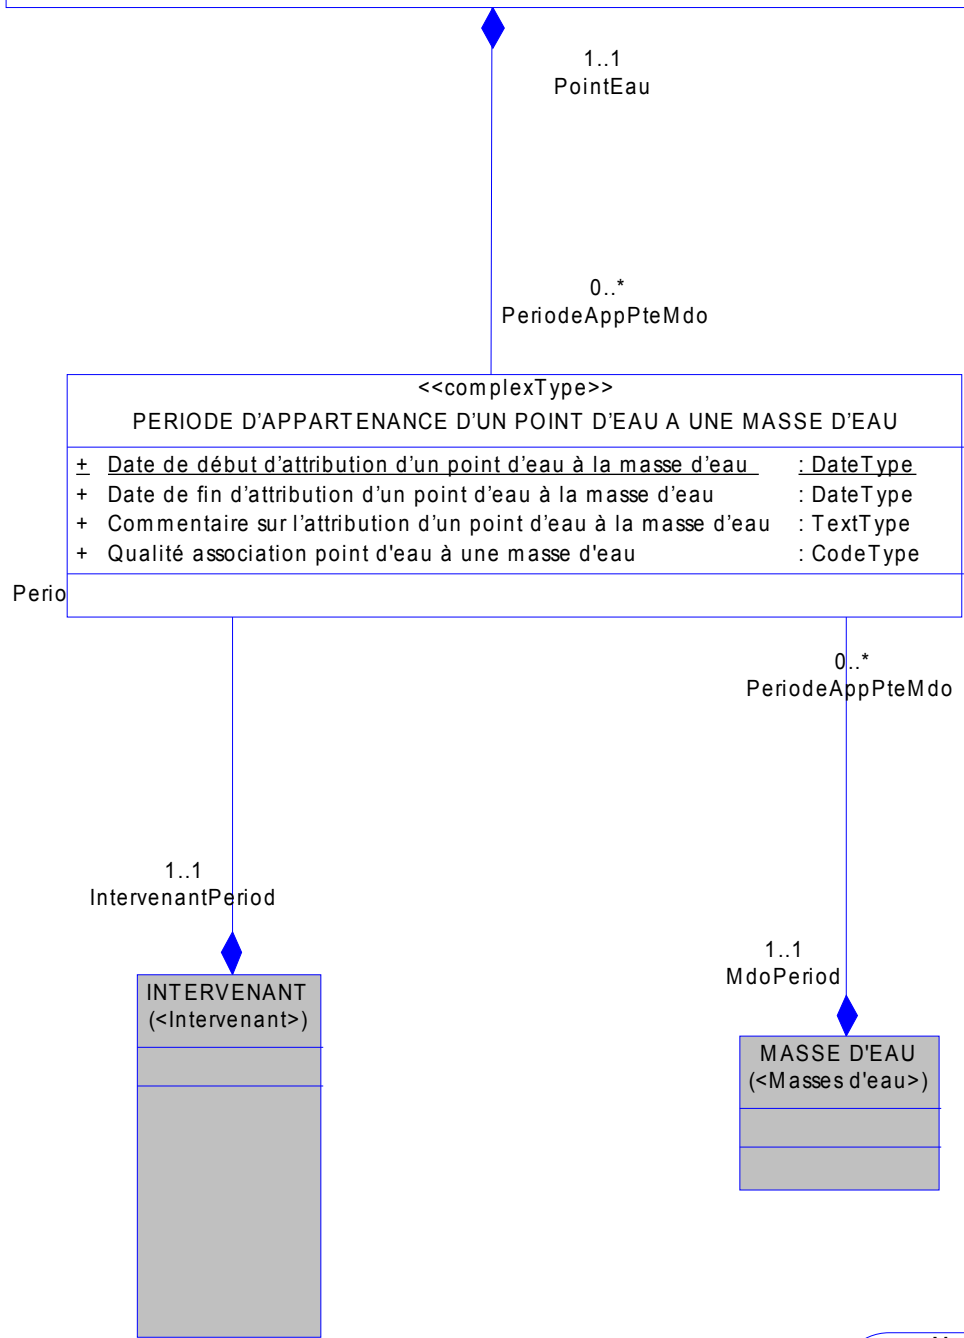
1..1
PointEau

0..*
PeriodeAppPteMdo

<<complexType>>
PERIODE D’APPARTENANCE D’UN POINT D’EAU A UNE MASSE D’EAU

+ Date de début d’attribution d’un point d’eau à la masse d’eau : DateType
+ Date de fin d’attribution d’un point d’eau à la masse d’eau : DateType
+ Commentaire sur l’attribution d’un point d’eau à la masse d’eau : TextType
+ Qualité association point d'eau à une masse d'eau : CodeType

Perio

0..*
PeriodeAppPteMdo

1..1
IntervenantPeriod

INTERVENANT
(<Intervenant>)

1..1
MdoPeriod

MASSE D'EAU
(<Masses d'eau>)